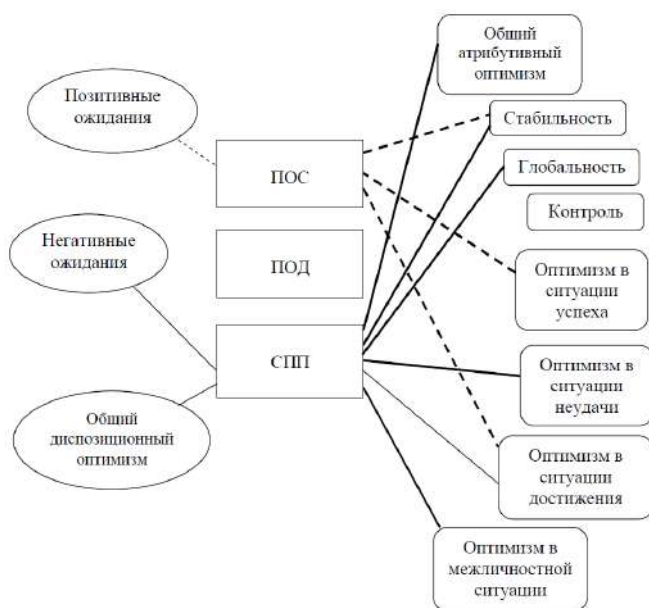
Общий атрибутивный оптимизм

Позитивные ожидания

Стабильность

ПОС

Глобальность

Контроль

Негативные ожидания

ПОД

Оптимизм в ситуации успеха

СПП

Оптимизм в ситуации неудачи

Общий диспозиционный оптимизм

Оптимизм в ситуации достижения

Оптимизм в межличностной ситуации